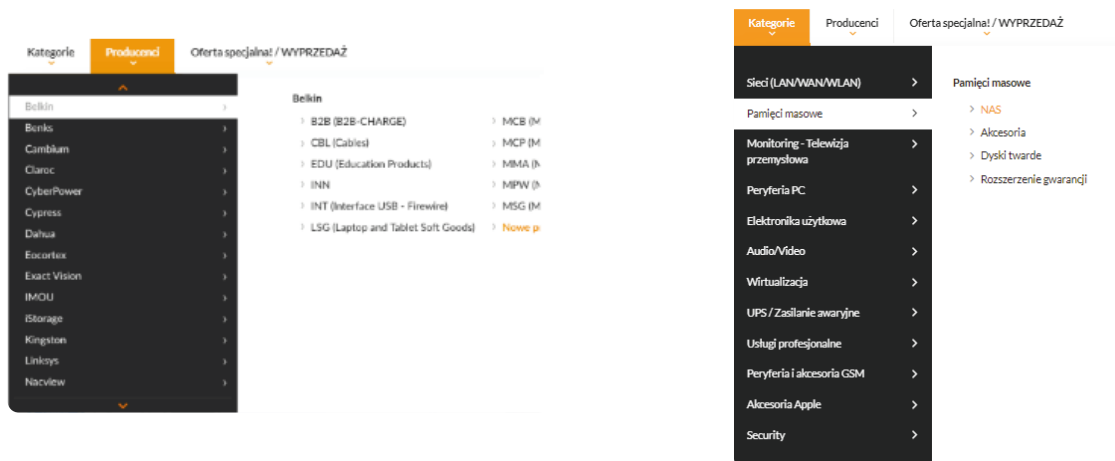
Kategorie Producenci Oferta specjalna! / WYPRZEDAŻ

Belkin
Benks
Cambium
Claroc
CyberPower
Cypress
Dahua
Eocortex
Exact Vision
IMOU
iStorage
Kingston
Linksys
Nacview

Belkin
B2B (B2B-CHARGE)
CBL (Cables)
EDU (Education Products)
INN
INT (Interface USB - Firewire)
LSG (Laptop and Tablet Soft Goods)
MCB (M
MCP (M
MMA (M
MPW (M
MSG (M
Nowe p

Kategorie Producenci Oferta specjalna! / WYPRZEDAŻ

Sieci (LAN/WAN/WLAN)
Pamięci masowe
Monitoring - Telewizja przemysłowa
Peryferia PC
Elektronika użytkowa
Audio/Video
Wirtualizacja
UPS / Zasilanie awaryjne
Usługi profesjonalne
Peryferia i akcesoria GSM
Akcesoria Apple
Security

Pamięci masowe
NAS
Akcesoria
Dyski twarde
Rozszerzenie gwarancji